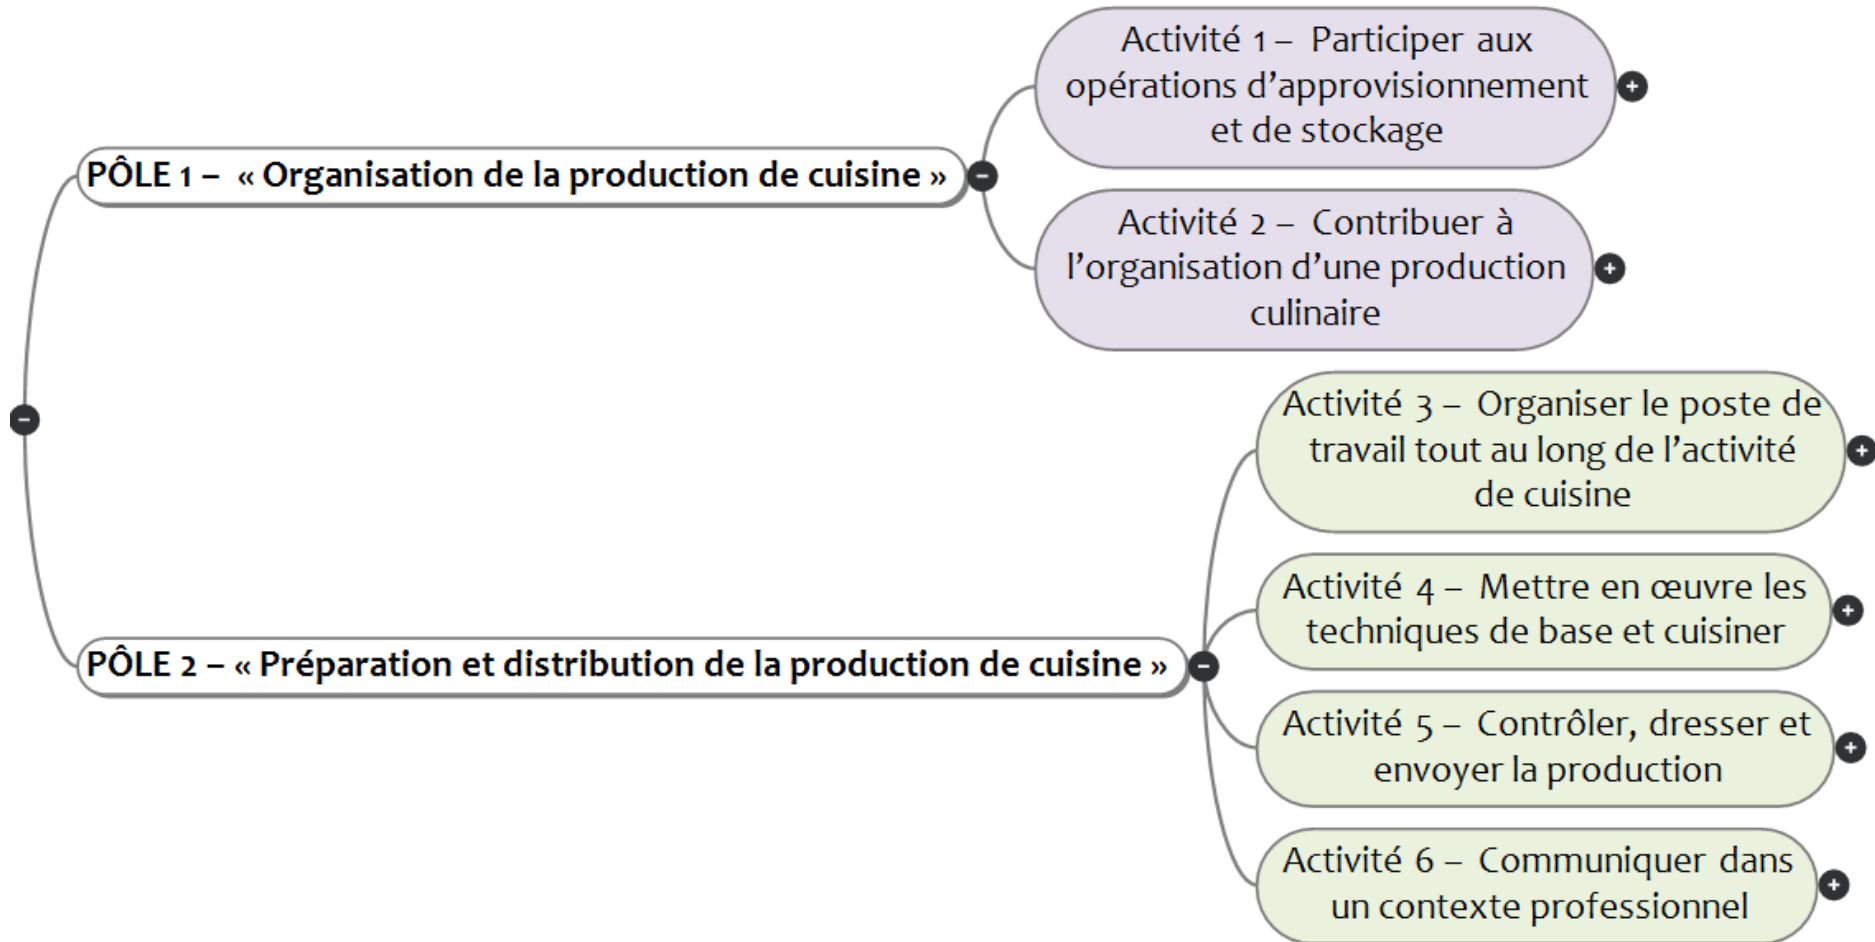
PÔLE 1 – « Organisation de la production de cuisine »

Activité 1 – Participer aux opérations d'approvisionnement et de stockage

Activité 2 – Contribuer à l'organisation d'une production culinaire

PÔLE 2 – « Préparation et distribution de la production de cuisine »

Activité 3 – Organiser le poste de travail tout au long de l'activité de cuisine

Activité 4 – Mettre en œuvre les techniques de base et cuisiner

Activité 5 – Contrôler, dresser et envoyer la production

Activité 6 – Communiquer dans un contexte professionnel